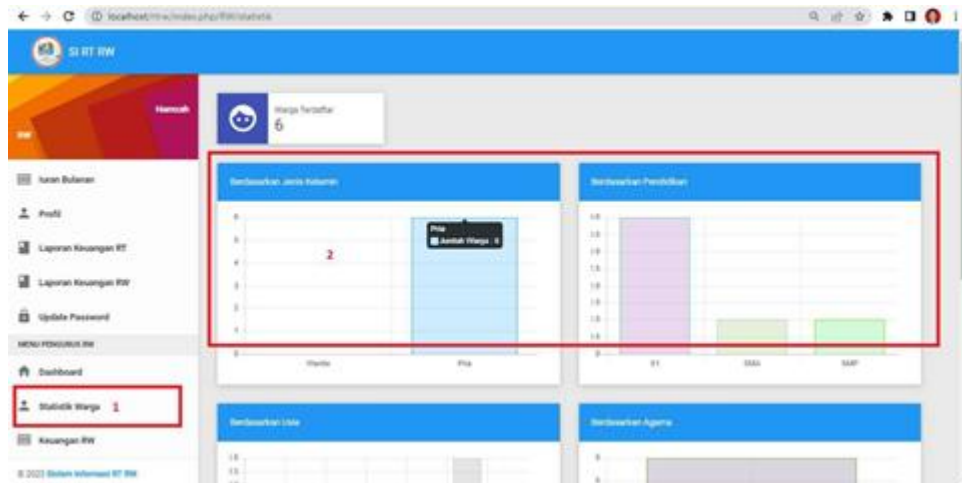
localhost/rtrw/index.php/RW/statistik

SI RT RW

Hamzah
RW

Iuran Bulanan
Profil
Laporan Keuangan RT
Laporan Keuangan RW
Update Password
MENU PENGURUS RW
Dashboard
Statistik Warga 1
Keuangan RW

© 2023 Sistem Informasi RT RW

Warga Terdaftar
6

Berdasarkan Jenis Kelamin

Pria
Jumlah Warga : 6

2

Wanita
Pria

Berdasarkan Pendidikan

S1
SMA
SMP

Berdasarkan Usia

Berdasarkan Agama